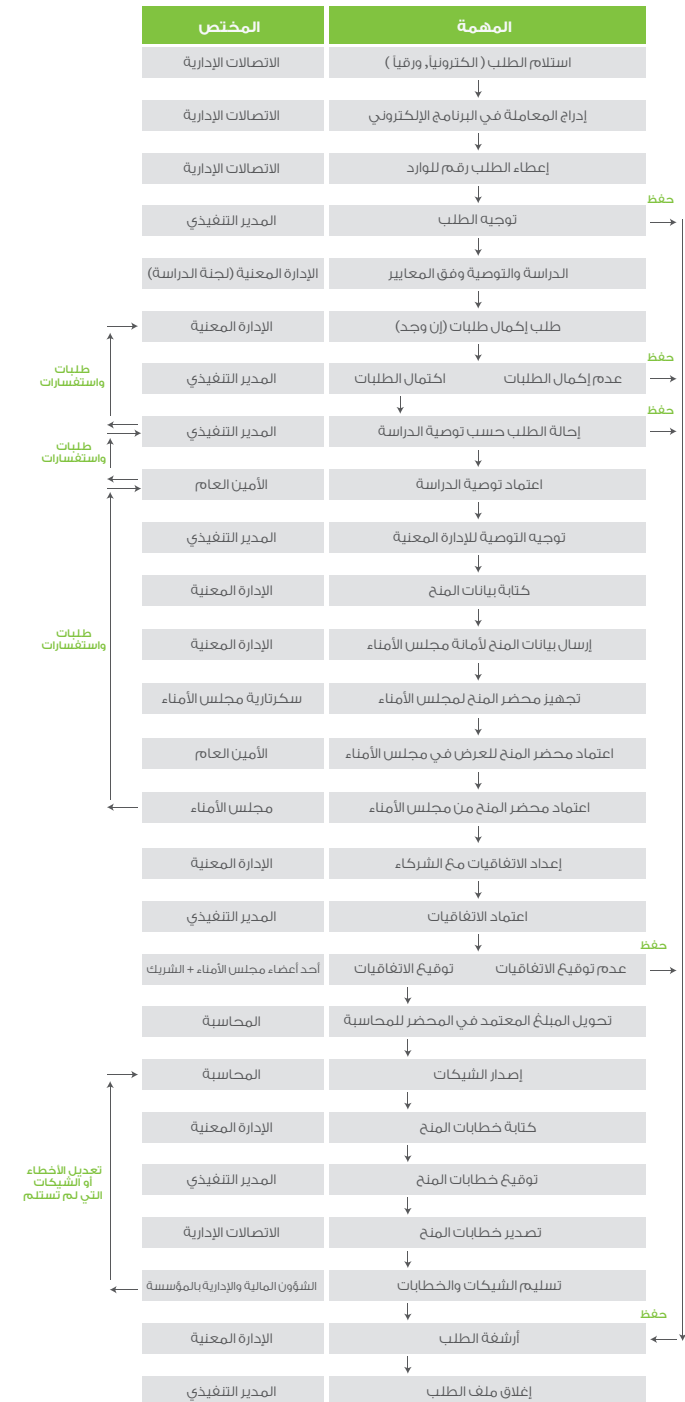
| المهمة | المختص |
|---|---|
| استلام الطلب ( الكترونياً, ورقياً ) | الاتصالات الإدارية |
| إدراج المعاملة في البرنامج الإلكتروني | الاتصالات الإدارية |
| إعطاء الطلب رقم للوارد | الاتصالات الإدارية |
| توجيه الطلب | المدير التنفيذي |
| الدراسة والتوصية وفق المعايير | الإدارة المعنية (لجنة الدراسة) |
| طلب إكمال طلبات (إن وجد) | الإدارة المعنية |
| عدم إكمال الطلبات اكتمال الطلبات | المدير التنفيذي |
| إحالة الطلب حسب توصية الدراسة | المدير التنفيذي |
| اعتماد توصية الدراسة | الأمين العام |
| توجيه التوصية للإدارة المعنية | المدير التنفيذي |
| كتابة بيانات المنح | الإدارة المعنية |
| إرسال بيانات المنح لأمانة مجلس الأمناء | الإدارة المعنية |
| تجهيز محضر المنح لمجلس الأمناء | سكرتارية مجلس الأمناء |
| اعتماد محضر المنح للعرض في مجلس الأمناء | الأمين العام |
| اعتماد محضر المنح من مجلس الأمناء | مجلس الأمناء |
| إعداد الاتفاقيات مع الشركاء | الإدارة المعنية |
| اعتماد الاتفاقيات | المدير التنفيذي |
| عدم توقيع الاتفاقيات توقيع الاتفاقيات | أحد أعضاء مجلس الأمناء + الشريك |
| تحويل المبلغ المعتمد في المحضر للمحاسبة | المحاسبة |
| إصدار الشيكات | المحاسبة |
| كتابة خطابات المنح | الإدارة المعنية |
| توقيع خطابات المنح | المدير التنفيذي |
| تصدير خطابات المنح | الاتصالات الإدارية |
| تسليم الشيكات والخطابات | الشؤون المالية والإدارية بالمؤسسة |
| أرشفة الطلب | الإدارة المعنية |
| إغلاق ملف الطلب | المدير التنفيذي |

حفظ
حفظ
حفظ
حفظ
حفظ

طلبات واستفسارات
طلبات واستفسارات
طلبات واستفسارات
تعديل الأخطاء أو الشيكات التي لم تستلم